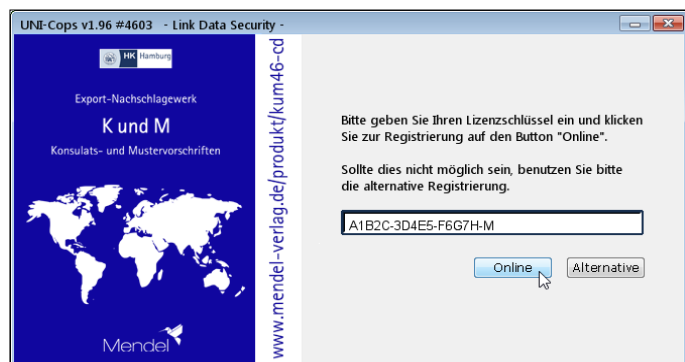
UNI-Cops v1.96 #4603 - Link Data Security -

HK Hamburg

Export-Nachschlagewerk

K und M

Konsulats- und Mustervorschriften

Mendel

www.mendel-verlag.de/produkt/kum46-cd

Bitte geben Sie Ihren Lizenzschlüssel ein und klicken Sie zur Registrierung auf den Button "Online".

Sollte dies nicht möglich sein, benutzen Sie bitte die alternative Registrierung.

A1B2C-3D4E5-F6G7H-M

Online

Alternative